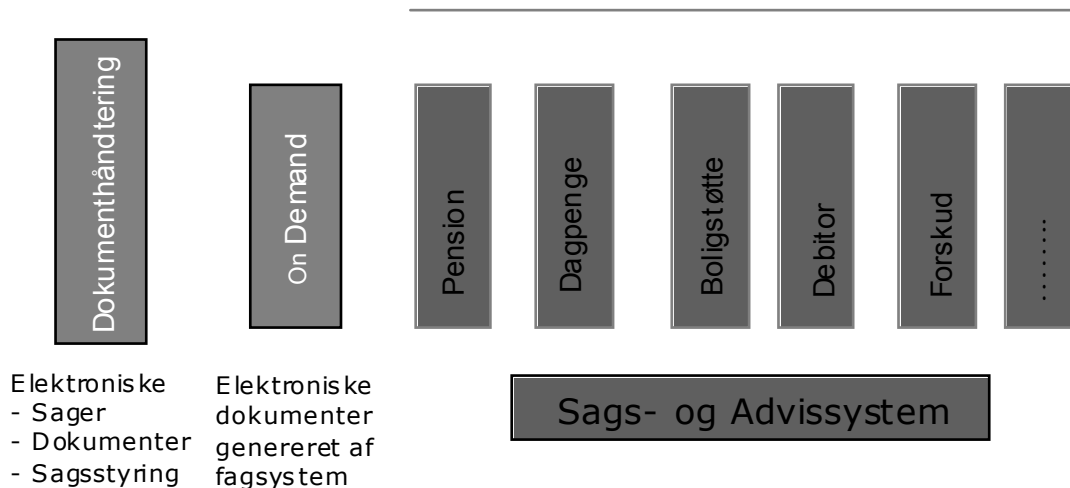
Dokumenthåndtering

On Demand

Pension

Dagpenge

Boligstøtte

Debitor

Forskud

.......

Elektroniske
- Sager
- Dokumenter
- Sagsstyring

Elektroniske dokumenter genereret af fagsystem

Sags- og Advissystem